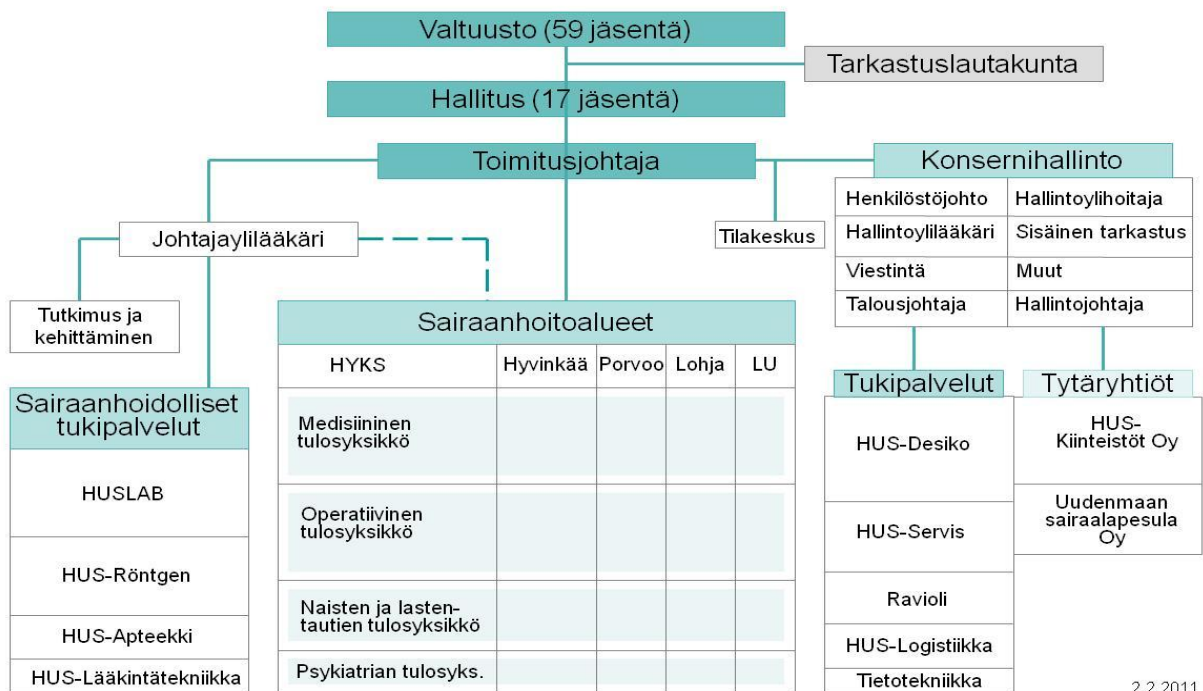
Valtuusto (59 jäsentä)

Tarkastuslautakunta

Hallitus (17 jäsentä)

Toimitusjohtaja

Konsernihallinto

| Henkilöstöjohto | Hallintoylihoitaja |
|---|---|
| Hallintoylilääkäri | Sisäinen tarkastus |
| Viestintä | Muut |
| Talousjohtaja | Hallintojohtaja |

Johtajaylilääkäri

Tilakeskus

Tutkimus ja kehittäminen

Sairaanhoitoalueet

| HYKS | Hyvinkää | Porvoo | Lohja | LU |
|---|---|---|---|---|
| Medisiininen tulosyksikkö | | | | |
| Operatiivinen tulosyksikkö | | | | |
| Naisten ja lastentautien tulosyksikkö | | | | |
| Psykiatrian tulosyks. | | | | |

Sairaanhoidolliset tukipalvelut

HUSLAB

HUS-Röntgen

HUS-Apteekki

HUS-Lääkintätekniikka

Tukipalvelut

HUS-Desiko

HUS-Servis

Ravioli

HUS-Logistiikka

Tietotekniikka

Tytäryhtiöt

HUS-Kiinteistöt Oy

Uudenmaan sairaalapesula Oy

2.2.2011